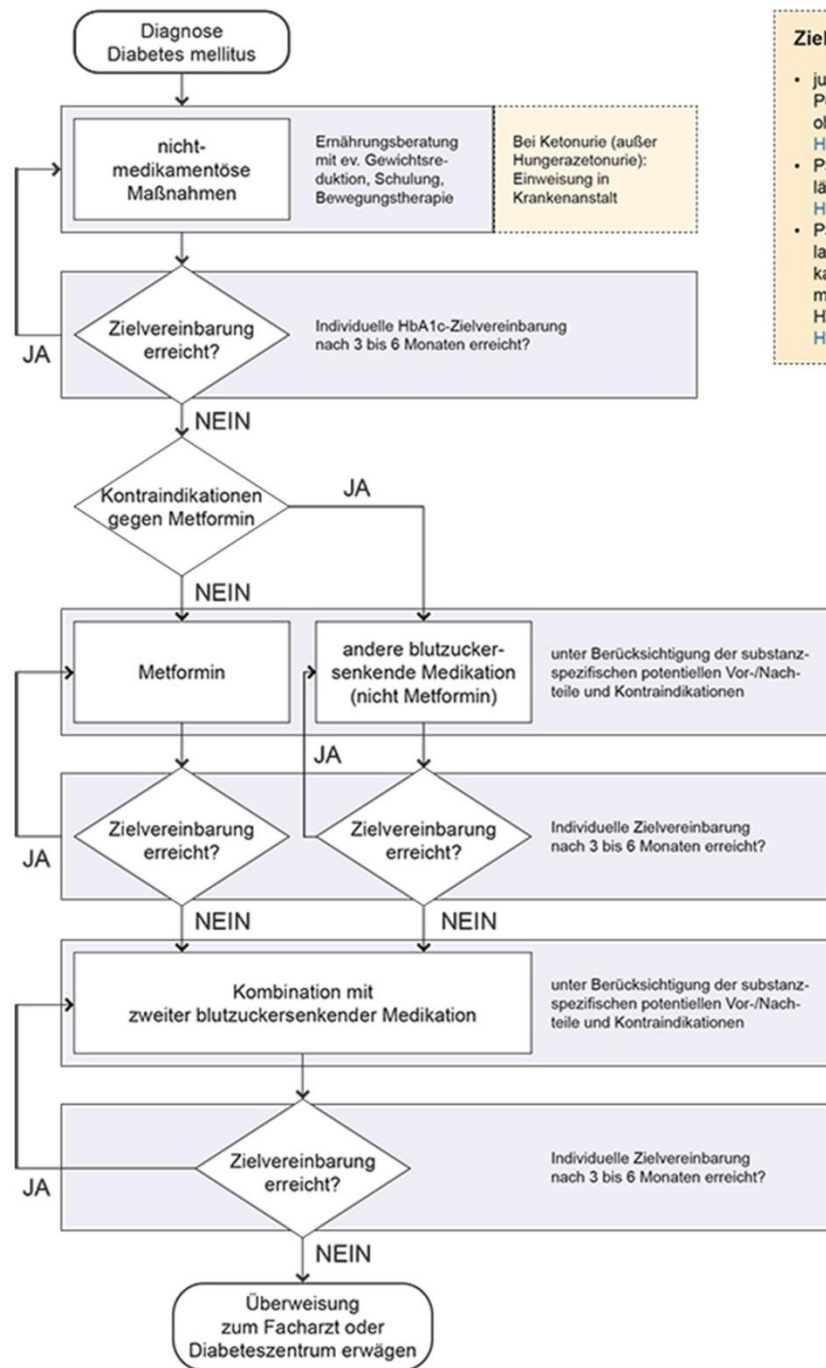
Diagnose Diabetes mellitus

nicht-medikamentöse Maßnahmen

Ernährungsberatung mit ev. Gewichtsreduktion, Schulung, Bewegungstherapie

Bei Ketonurie (außer Hungerazetonurie): Einweisung in Krankenanstalt

Ziel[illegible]

• ju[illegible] P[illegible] o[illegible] H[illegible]
• P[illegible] lä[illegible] H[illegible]
• P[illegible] la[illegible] ka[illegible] m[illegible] H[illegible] H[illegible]

Zielvereinbarung erreicht?

Individuelle HbA1c-Zielvereinbarung nach 3 bis 6 Monaten erreicht?

JA

NEIN

Kontraindikationen gegen Metformin

JA

NEIN

Metformin

andere blutzuckersenkende Medikation (nicht Metformin)

unter Berücksichtigung der substanzspezifischen potentiellen Vor-/Nachteile und Kontraindikationen

JA

Zielvereinbarung erreicht?

Zielvereinbarung erreicht?

Individuelle Zielvereinbarung nach 3 bis 6 Monaten erreicht?

JA

NEIN

NEIN

Kombination mit zweiter blutzuckersenkender Medikation

unter Berücksichtigung der substanzspezifischen potentiellen Vor-/Nachteile und Kontraindikationen

Zielvereinbarung erreicht?

Individuelle Zielvereinbarung nach 3 bis 6 Monaten erreicht?

JA

NEIN

Überweisung zum Facharzt oder Diabeteszentrum erwägen